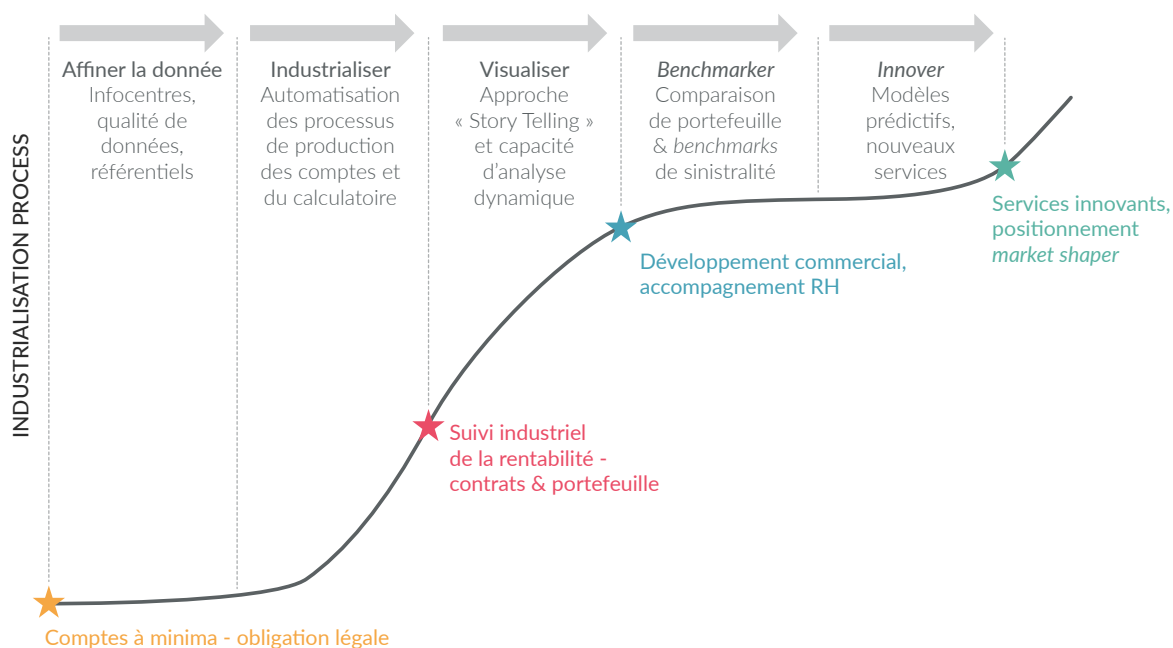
INDUSTRIALISATION PROCESS

Affiner la donnée
Infocentres, qualité de données, référentiels

Industrialiser
Automatisation des processus de production des comptes et du calculatoire

Visualiser
Approche « Story Telling » et capacité d'analyse dynamique

Benchmarker
Comparaison de portefeuille & benchmarks de sinistralité

Innover
Modèles prédictifs, nouveaux services

Services innovants, positionnement market shaper

Développement commercial, accompagnement RH

Suivi industriel de la rentabilité - contrats & portefeuille

Comptes à minima - obligation légale